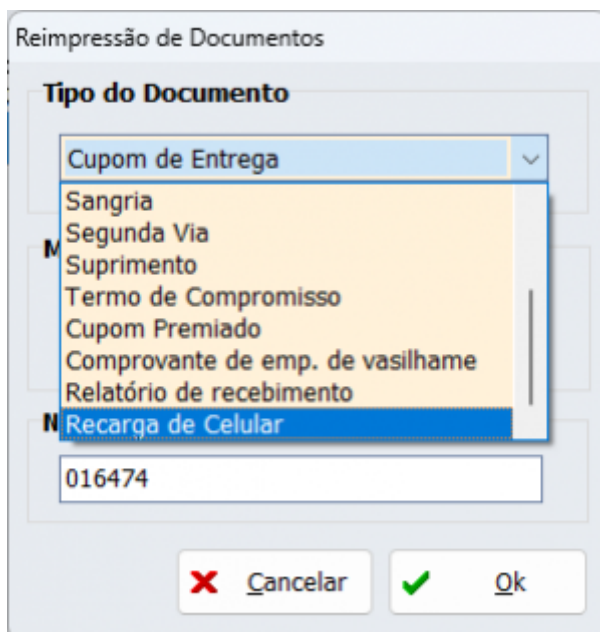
Reimpressão de Documentos

Tipo do Documento

Cupom de Entrega

Sangria
Segunda Via
Suprimento
Termo de Compromisso
Cupom Premiado
Comprovante de emp. de vasilhame
Relatório de recebimento
Recarga de Celular

M

N

016474

Cancelar

Ok